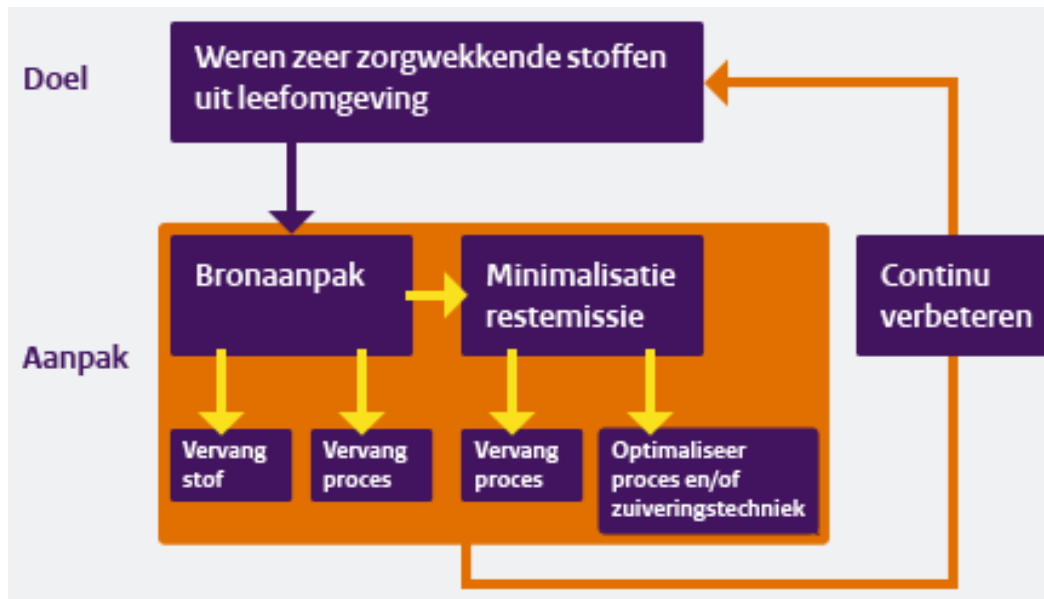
Doel

Weren zeer zorgwekkende stoffen uit leefomgeving

Aanpak

Bronaanpak

Minimalisatie restemissie

Continu verbeteren

Vervang stof

Vervang proces

Vervang proces

Optimaliseer proces en/of zuiveringstechniek